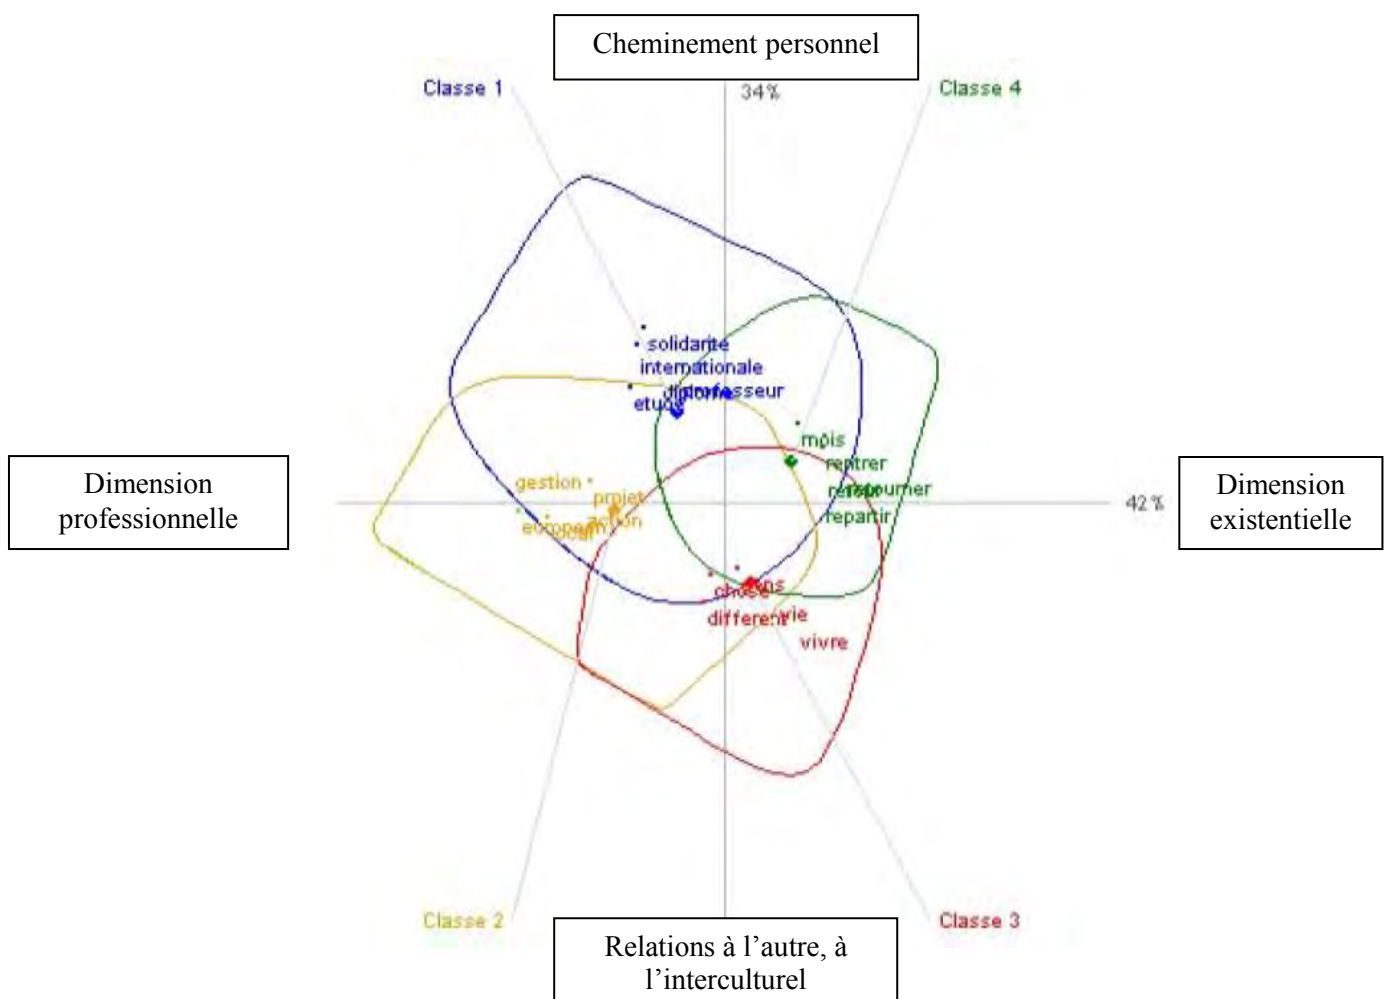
Cheminement personnel

Classe 1

34 %

Classe 4

solidarite

internationale

diplome

professeur

etude

mois

rentrer

retour

retourner

repartir

Dimension professionnelle

gestion

projet

action

europeen

social

42 %

Dimension existentielle

sens

chose

vie

different

vivre

Classe 2

Classe 3

Relations à l’autre, à l’interculturel